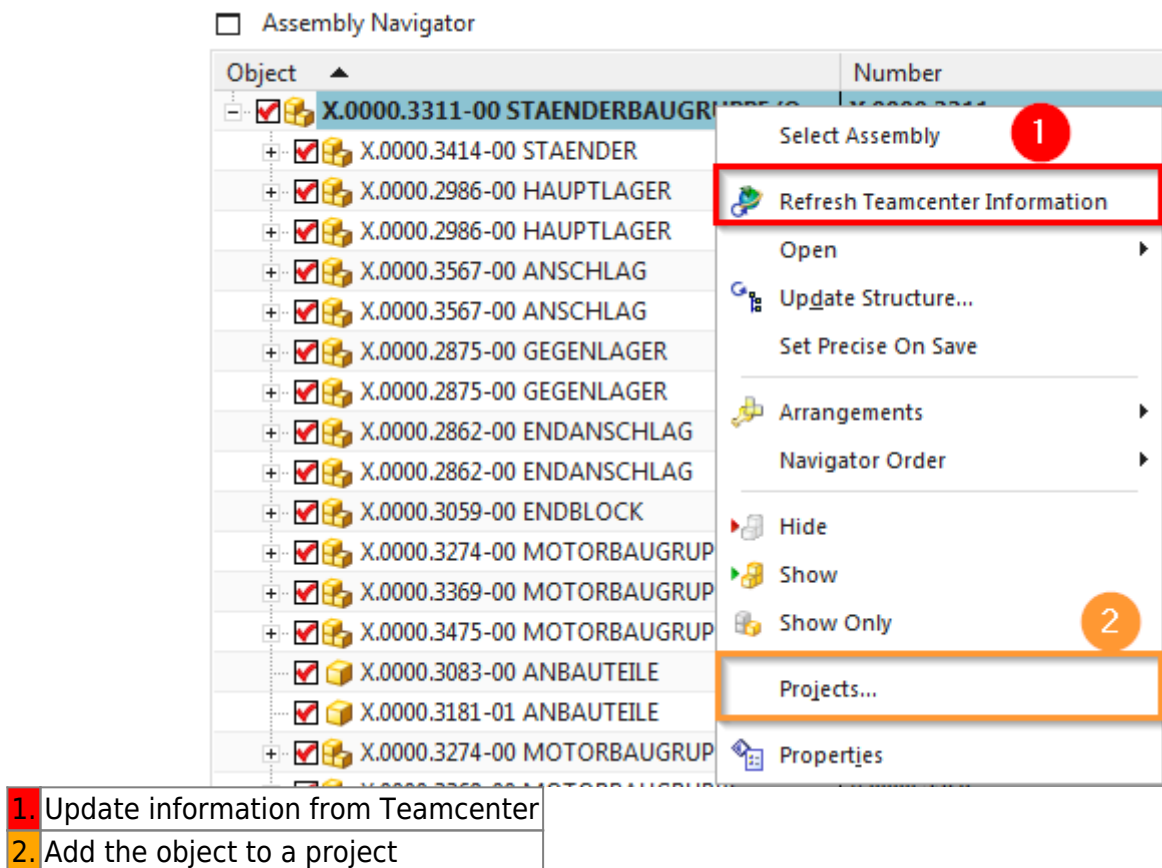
Assembly Navigator

| Object ▲ | Number |
|---|---|
| X.0000.3311-00 STAENDERBAUGRUPPE (O | X.0000.3311 |
| X.0000.3414-00 STAENDER | |
| X.0000.2986-00 HAUPTLAGER | |
| X.0000.2986-00 HAUPTLAGER | |
| X.0000.3567-00 ANSCHLAG | |
| X.0000.3567-00 ANSCHLAG | |
| X.0000.2875-00 GEGENLAGER | |
| X.0000.2875-00 GEGENLAGER | |
| X.0000.2862-00 ENDANSCHLAG | |
| X.0000.2862-00 ENDANSCHLAG | |
| X.0000.3059-00 ENDBLOCK | |
| X.0000.3274-00 MOTORBAUGRUP | |
| X.0000.3369-00 MOTORBAUGRUP | |
| X.0000.3475-00 MOTORBAUGRUP | |
| X.0000.3083-00 ANBAUTEILE | |
| X.0000.3181-01 ANBAUTEILE | |
| X.0000.3274-00 MOTORBAUGRUP | |

Select Assembly
1
Refresh Teamcenter Information
Open
Update Structure...
Set Precise On Save
Arrangements
Navigator Order
Hide
Show
Show Only
2
Projects...
Properties

| | |
|---|---|
| 1. | Update information from Teamcenter |
| 2. | Add the object to a project |